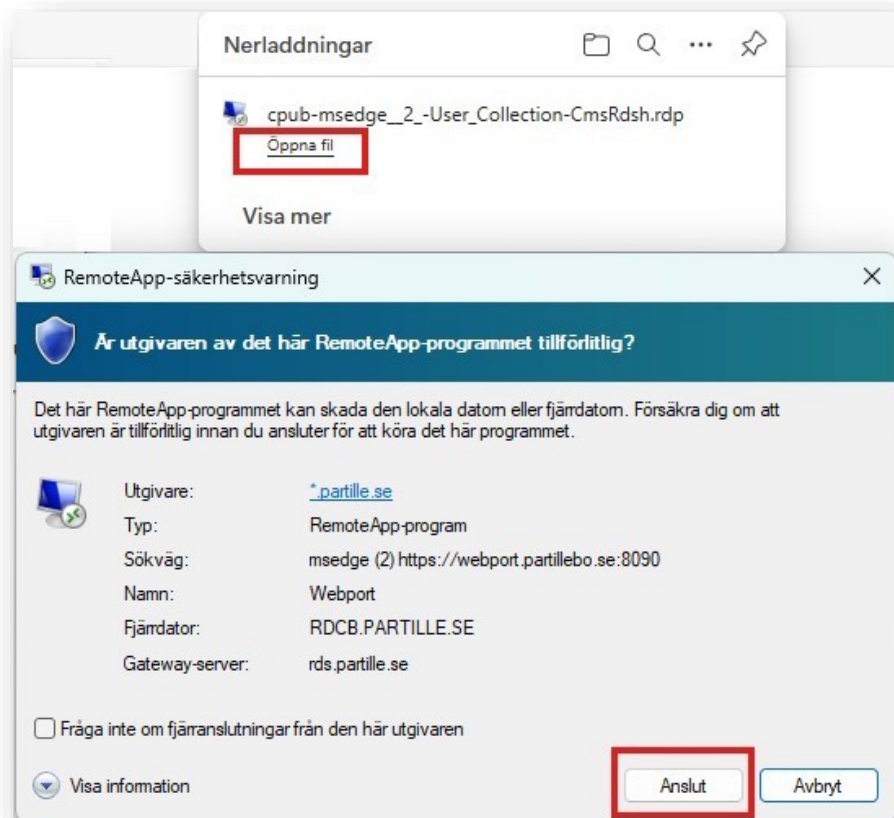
Nerladdningar

cpub-msedge__2_-User_Collection-CmsRdsh.rdp
Öppna fil

Visa mer

RemoteApp-säkerhetsvarning

Är utgivaren av det här RemoteApp-programmet tillförlitlig?

Det här RemoteApp-programmet kan skada den lokala datorn eller fjärrdatorn. Försäkra dig om att utgivaren är tillförlitlig innan du ansluter för att köra det här programmet.

| | |
|---|---|
| Utgivare: | *.partille.se |
| Typ: | RemoteApp-program |
| Sökväg: | msedge (2) https://webport.partillebo.se:8090 |
| Namn: | Webport |
| Fjärrdator: | RDCB.PARTILLE.SE |
| Gateway-server: | rds.partille.se |

Fråga inte om fjärranslutningar från den här utgivaren

Visa information

Anslut

Avbryt